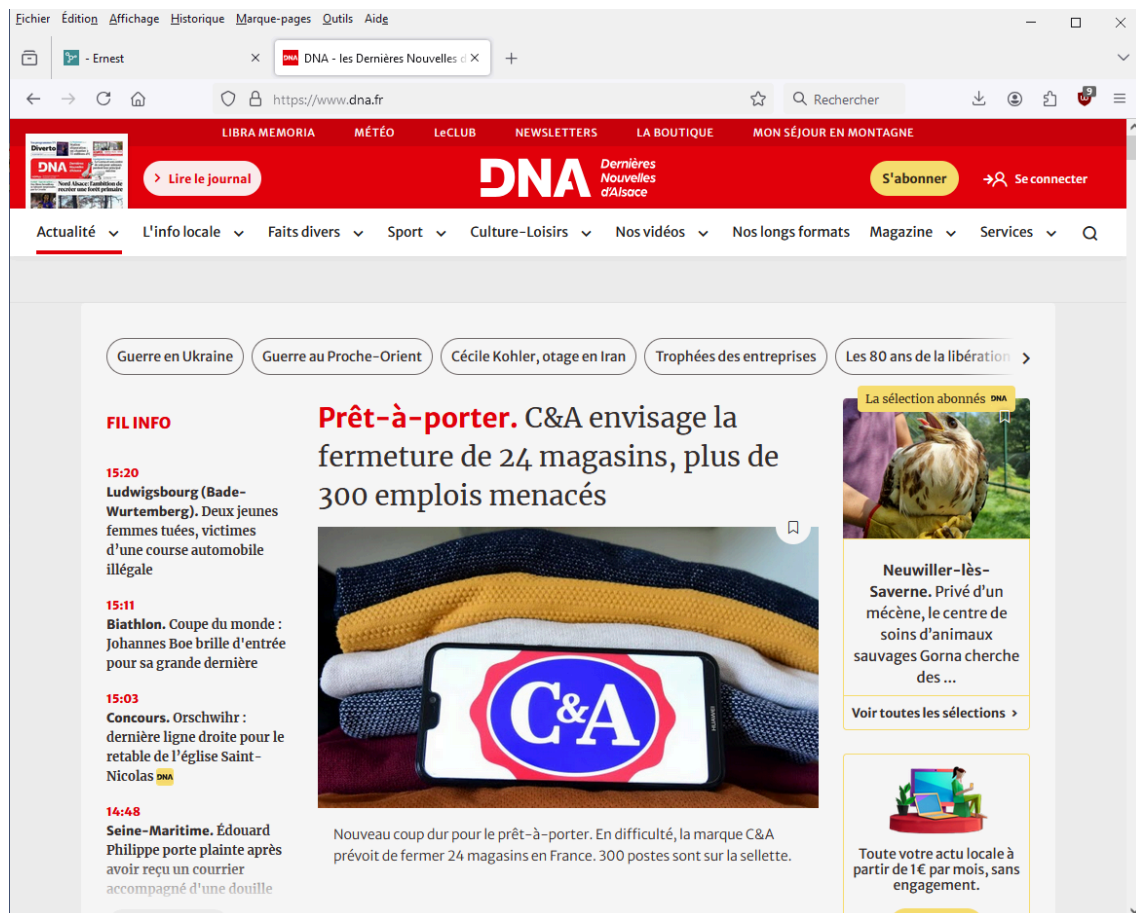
Fichier Édition Affichage Historique Marque-pages Outils Aide

- Ernest
DNA - les Dernières Nouvelles d

https://www.dna.fr
Rechercher

LIBRA MEMORIA MÉTÉO LeCLUB NEWSLETTERS LA BOUTIQUE MON SÉJOUR EN MONTAGNE

Lire le journal
DNA Dernières Nouvelles d'Alsace
S'abonner
Se connecter

Actualité L'info locale Faits divers Sport Culture-Loisirs Nos vidéos Nos longs formats Magazine Services

Guerre en Ukraine Guerre au Proche-Orient Cécile Kohler, otage en Iran Trophées des entreprises Les 80 ans de la libération

FIL INFO

15:20
Ludwigsbourg (Bade-Wurtemberg). Deux jeunes femmes tuées, victimes d'une course automobile illégale

15:11
Biathlon. Coupe du monde : Johannes Boe brille d'entrée pour sa grande dernière

15:03
Concours. Orschwihr : dernière ligne droite pour le retable de l'église Saint-Nicolas DNA

14:48
Seine-Maritime. Édouard Philippe porte plainte après avoir reçu un courrier accompagné d'une douille

Prêt-à-porter. C&A envisage la fermeture de 24 magasins, plus de 300 emplois menacés

C&A

Nouveau coup dur pour le prêt-à-porter. En difficulté, la marque C&A prévoit de fermer 24 magasins en France. 300 postes sont sur la sellette.

La sélection abonnés DNA

Neuwiller-lès-Saverne. Privé d'un mécène, le centre de soins d'animaux sauvages Gorna cherche des ...

Voir toutes les sélections

Toute votre actu locale à partir de 1€ par mois, sans engagement.